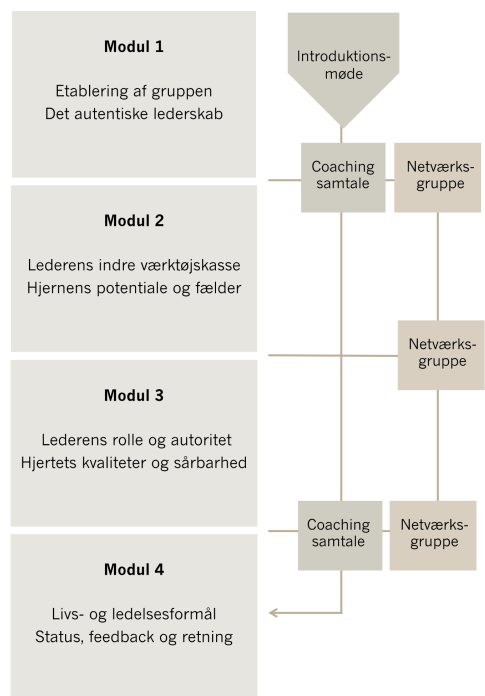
Modul 1

Etablering af gruppen
Det autentiske lederskab

Introduktionsmøde

Coaching samtale

Netværksgruppe

Modul 2

Lederens indre værktøjskasse
Hjernens potentiale og fælder

Netværksgruppe

Modul 3

Lederens rolle og autoritet
Hjertets kvaliteter og sårbarhed

Coaching samtale

Netværksgruppe

Modul 4

Livs- og ledelsesformål
Status, feedback og retning